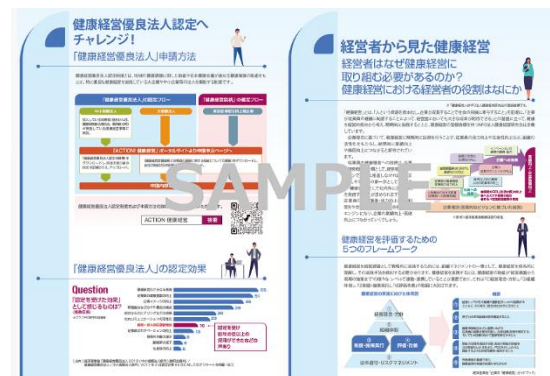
健康経営優良法人認定へチャレンジ!

「健康経営優良法人」申請方法

「健康経営優良法人」の認定効果

Question

ACTION! 健康経営

経営者から見た健康経営

経営者はなぜ健康経営に取り組む必要があるのか?
健康経営における経営者の役割はなにか

健康経営を評価するための5つのフレームワーク

SAMPLE